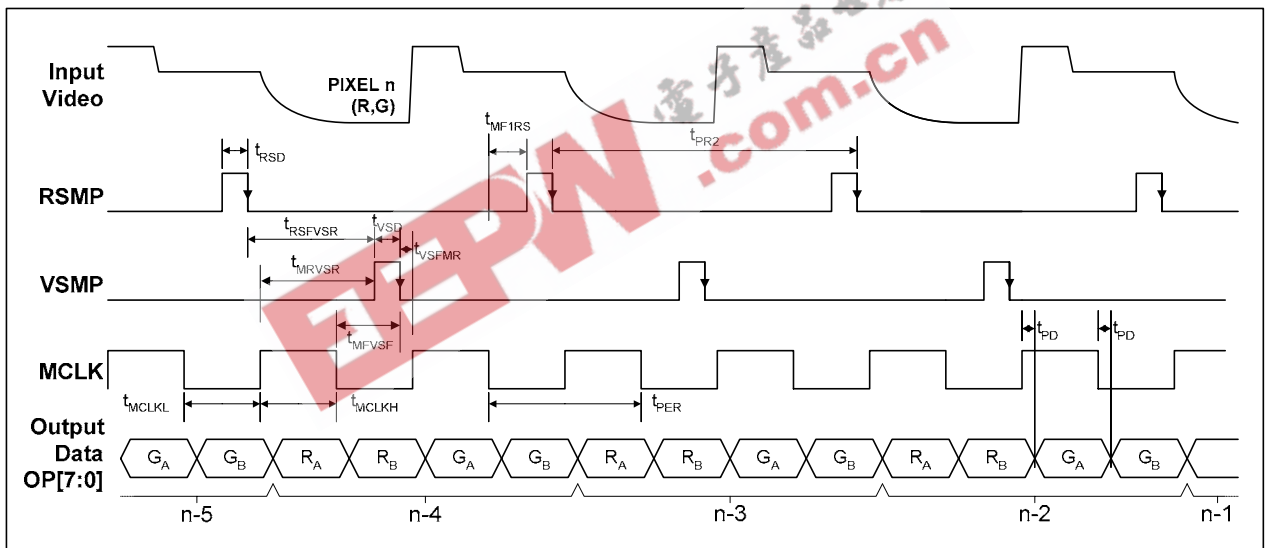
Input Video

PIXEL n (R,G)

电子产品世界

.com.cn

EEPW

$t_{MF1RS}$

$t_{PR2}$

$t_{RSD}$

RSMP

$t_{RSFVSR}$

$t_{VSD}$

$t_{VSFMR}$

$t_{MRVSR}$

VSMP

$t_{PD}$

$t_{PD}$

$t_{MFVSF}$

MCLK

$t_{MCLKL}$

$t_{MCLKH}$

$t_{PER}$

Output Data OP[7:0]

| $G_A$ | $G_B$ | $R_A$ | $R_B$ | $G_A$ | $G_B$ | $R_A$ | $R_B$ | $G_A$ | $G_B$ | $R_A$ | $R_B$ | $G_A$ | $G_B$ |
|---|---|---|---|---|---|---|---|---|---|---|---|---|---|

n-5 n-4 n-3 n-2 n-1